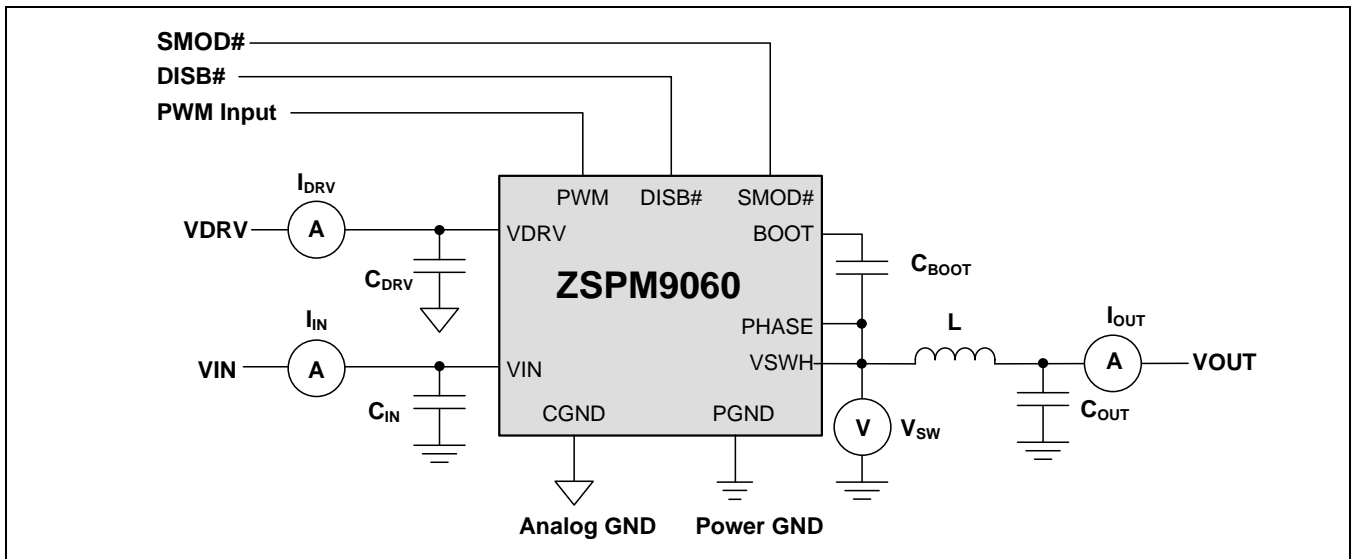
SMOD#
DISB#
PWM Input
PWM DISB# SMOD#
$I_{DRV}$
VDRV
A
VDRV
BOOT
$C_{BOOT}$
$C_{DRV}$
ZSPM9060
$I_{IN}$
PHASE
L
$I_{OUT}$
VIN
A
VIN
VSWH
A
VOUT
$C_{IN}$
CGND
PGND
V
$V_{SW}$
$C_{OUT}$
Analog GND
Power GND